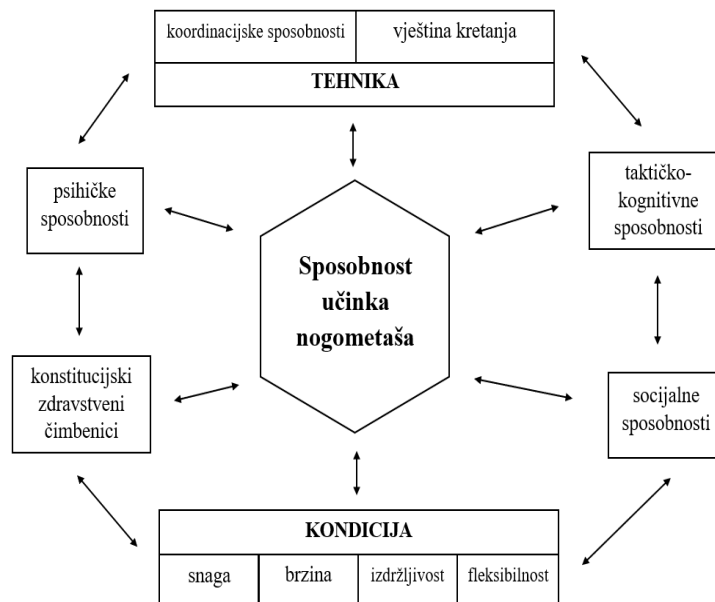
koordinacijske sposobnosti | vještina kretanja
TEHNIKA

psihičke sposobnosti

taktičko-kognitivne sposobnosti

Sposobnost učinka nogometaša

konstitucijski zdravstveni čimbenici

socijalne sposobnosti

KONDICIJA
snaga | brzina | izdržljivost | fleksibilnost